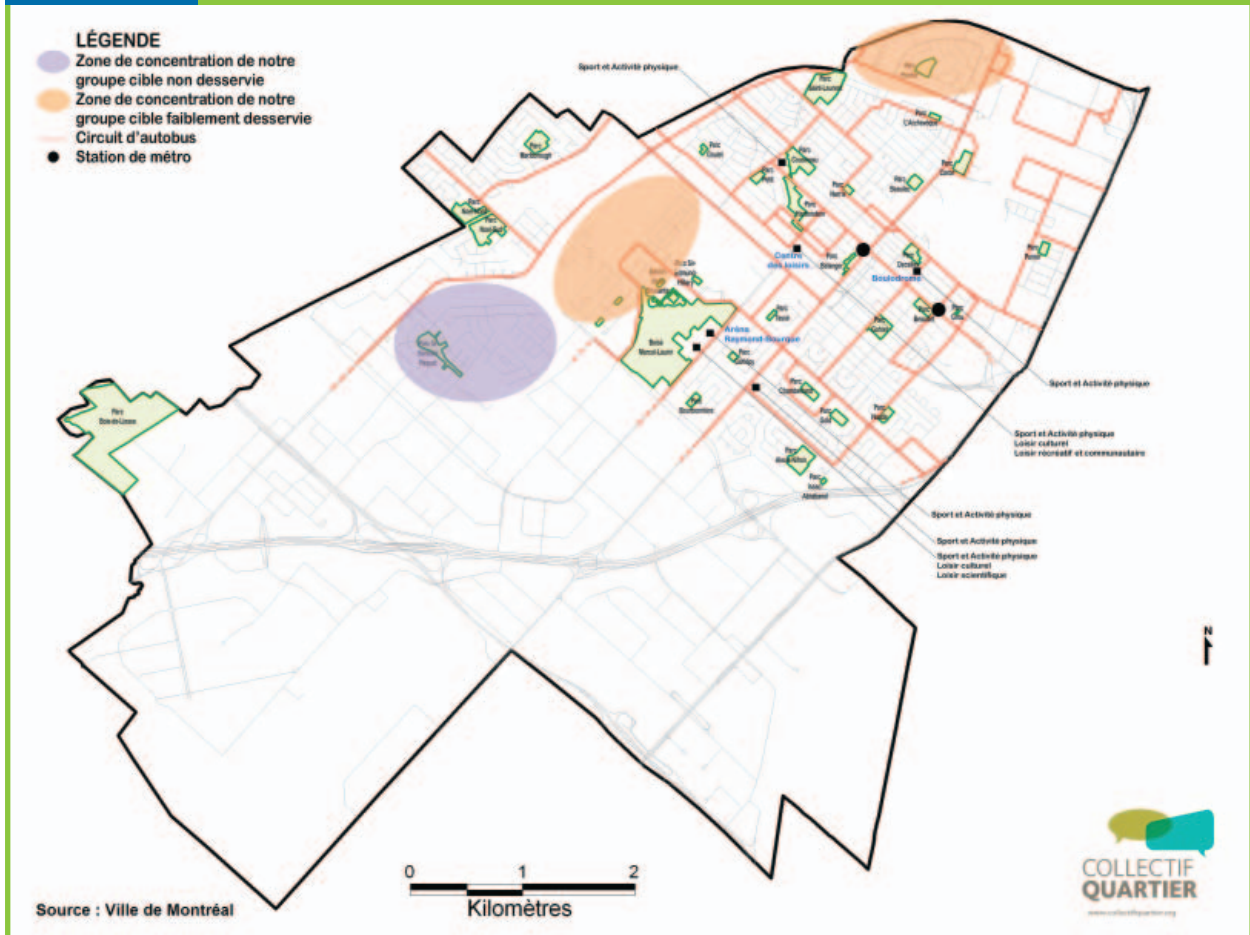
LÉGENDE
Zone de concentration de notre groupe cible non desservie
Zone de concentration de notre groupe cible faiblement desservie
Circuit d'autobus
Station de métro

Sport et Activité physique

Centre des loisirs
Boulodrome
Aréna Raymond-Bourque

Parc Bois-de-Liesse
Bois Marcel-Laurin

Sport et Activité physique

Sport et Activité physique
Loisir culturel
Loisir récréatif et communautaire

Sport et Activité physique

Sport et Activité physique

Sport et Activité physique
Loisir culturel
Loisir scientifique

N

0 1 2
Kilomètres

Source : Ville de Montréal

COLLECTIF QUARTIER
www.collectifquartier.org